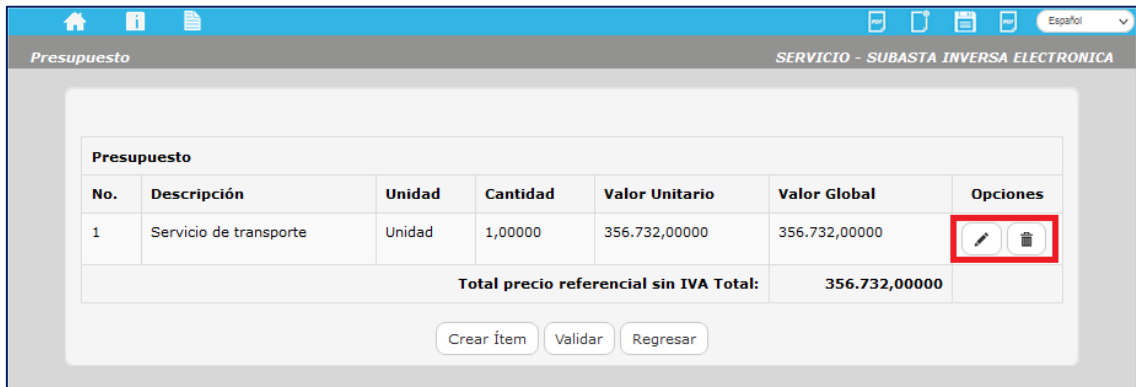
Español

Presupuesto

SERVICIO - SUBASTA INVERSA ELECTRONICA

Presupuesto

| No. | Descripción | Unidad | Cantidad | Valor Unitario | Valor Global | Opciones |
|---|---|---|---|---|---|---|
| 1 | Servicio de transporte | Unidad | 1,00000 | 356.732,00000 | 356.732,00000 | |
| | | | | Total precio referencial sin IVA Total: | 356.732,00000 | |

Crear Ítem Validar Regresar